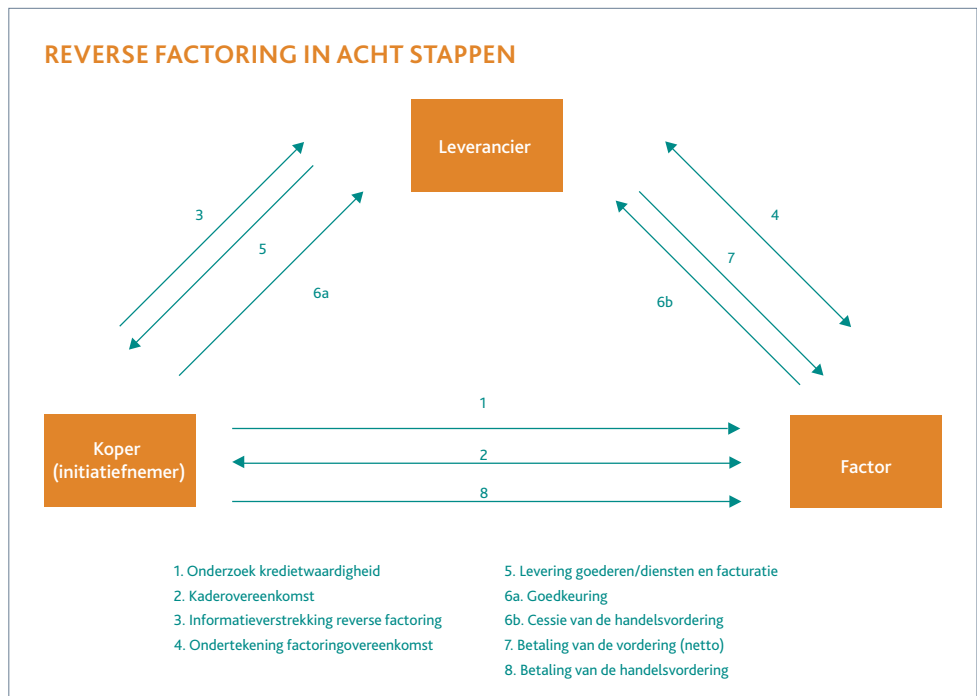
REVERSE FACTORING IN ACHT STAPPEN

Leverancier

3

5

6a

4

7

6b

Koper (initiatiefnemer)

1

2

8

Factor

1. Onderzoek kredietwaardigheid
2. Kaderovereenkomst
3. Informatieverstrekking reverse factoring
4. Ondertekening factoringovereenkomst

5. Levering goederen/diensten en facturatie
6a. Goedkeuring
6b. Cessie van de handelsvordering
7. Betaling van de vordering (netto)
8. Betaling van de handelsvordering